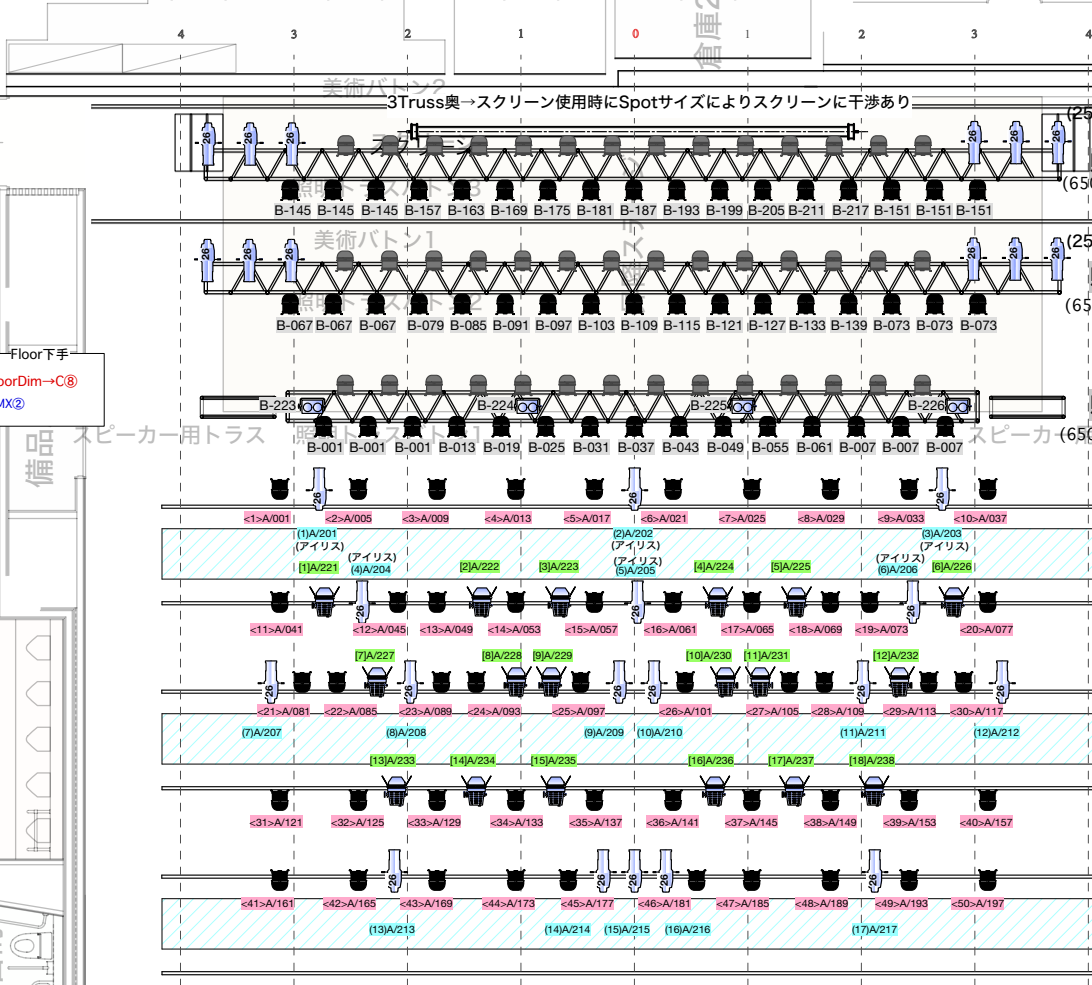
4 3 2 1 0 1 2 3

倉庫2

美術バトン2

3Truss奥→スクリーン使用時にSpotサイズによりスクリーンに干渉あり

(25

26 26 26 26

照明トラス3

(650

B-145 B-145 B-145 B-157 B-163 B-169 B-175 B-181 B-187 B-193 B-199 B-205 B-211 B-217 B-151 B-151 B-151

美術バトン1

(25

26 26 26 26 26 26

照明トラス2

(65

B-067 B-067 B-067 B-079 B-085 B-091 B-097 B-103 B-109 B-115 B-121 B-127 B-133 B-139 B-073 B-073 B-073

Floor下手
oorDim→C⑧
MX②

B-223 B-224 B-225 B-226

備品

スピーカー用トラス 照明トラス1 スピーカ

(650

B-001 B-001 B-001 B-013 B-019 B-025 B-031 B-037 B-043 B-049 B-055 B-061 B-007 B-007 B-007

26 26 26

<1>A/001 <2>A/005 <3>A/009 <4>A/013 <5>A/017 <6>A/021 <7>A/025 <8>A/029 <9>A/033 <10>A/037

(1)A/201 (アイリス) (2)A/202 (アイリス) (3)A/203 (アイリス)

(アイリス) (4)A/204 (アイリス) (5)A/205 (アイリス) (6)A/206

[1]A/221 [2]A/222 [3]A/223 [4]A/224 [5]A/225 [6]A/226

26 26 26

<11>A/041 <12>A/045 <13>A/049 <14>A/053 <15>A/057 <16>A/061 <17>A/065 <18>A/069 <19>A/073 <20>A/077

[7]A/227 [8]A/228 [9]A/229 [10]A/230 [11]A/231 [12]A/232

26 26 26 26 26 26

<21>A/081 <22>A/085 <23>A/089 <24>A/093 <25>A/097 <26>A/101 <27>A/105 <28>A/109 <29>A/113 <30>A/117

(7)A/207 (8)A/208 (9)A/209 (10)A/210 (11)A/211 (12)A/212

[13]A/233 [14]A/234 [15]A/235 [16]A/236 [17]A/237 [18]A/238

<31>A/121 <32>A/125 <33>A/129 <34>A/133 <35>A/137 <36>A/141 <37>A/145 <38>A/149 <39>A/153 <40>A/157

26 26 26 26 26

<41>A/161 <42>A/165 <43>A/169 <44>A/173 <45>A/177 <46>A/181 <47>A/185 <48>A/189 <49>A/193 <50>A/197

(13)A/213 (14)A/214 (15)A/215 (16)A/216 (17)A/217